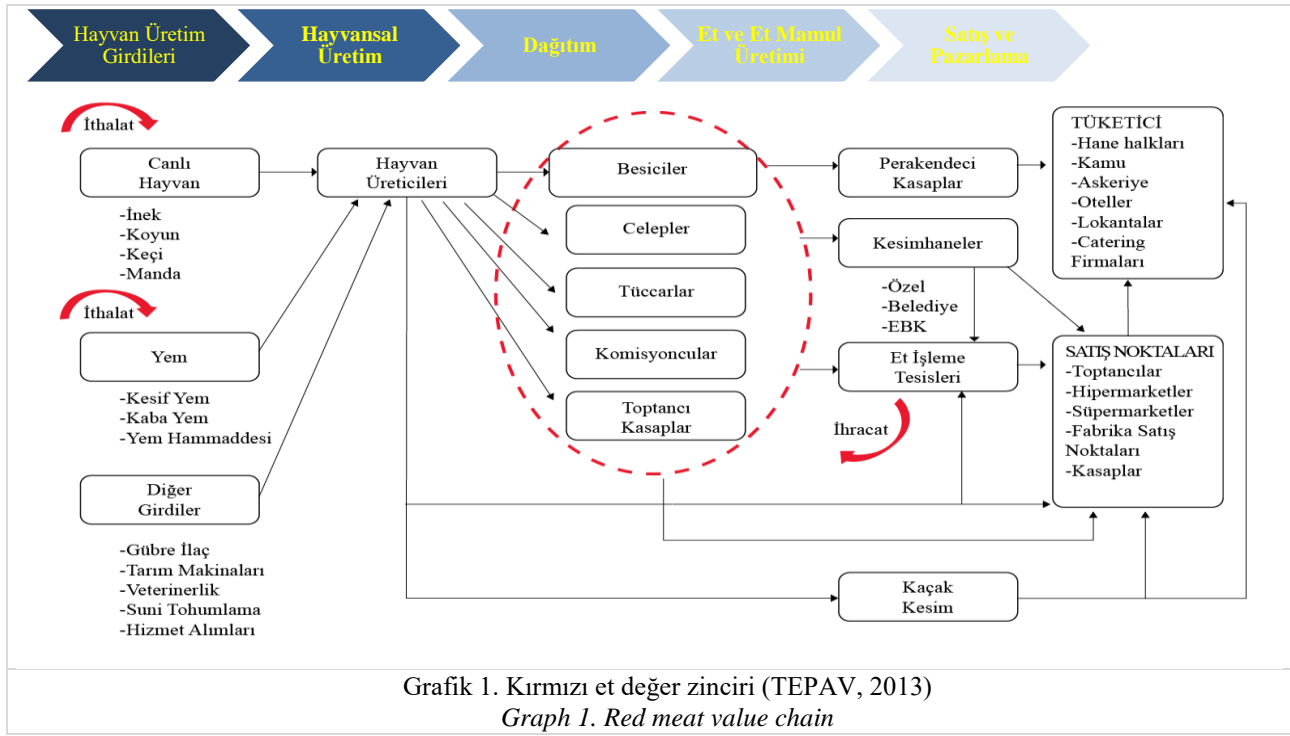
Hayvan Üretim Girdileri

Hayvansal Üretim

Dağıtım

Et ve Et Mamul Üretimi

Satış ve Pazarlama

İthalat

Canlı Hayvan

-İnek
-Koyun
-Keçi
-Manda

İthalat

Yem

-Kesif Yem
-Kaba Yem
-Yem Hammaddesi

Diğer Girdiler

-Gübre İlaç
-Tarım Makinaları
-Veterinerlik
-Suni Tohumlama
-Hizmet Alımları

Hayvan Üreticileri

Besiciler

Celepler

Tüccarlar

Komisyoncular

Toptancı Kasaplar

Perakendeci Kasaplar

Kesimhaneler

-Özel
-Belediye
-EBK

Et İşleme Tesisleri

İhracat

Kaçak Kesim

TÜKETİCİ
-Hane halkları
-Kamu
-Askeriye
-Oteller
-Lokantalar
-Catering Firmaları

SATIŞ NOKTALARI
-Toptancılar
-Hipermarketler
-Süpermarketler
-Fabrika Satış Noktaları
-Kasaplar

Grafik 1. Kırmızı et değer zinciri (TEPAV, 2013)
Graph 1. Red meat value chain